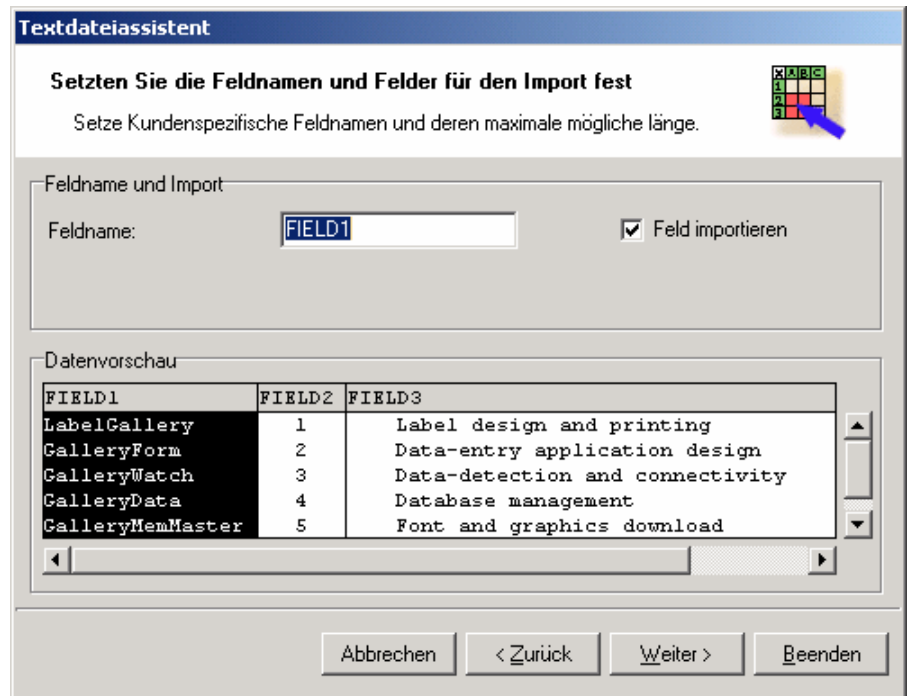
Textdateiassistent

Setzten Sie die Feldnamen und Felder für den Import fest

Setze Kundenspezifische Feldnamen und deren maximale mögliche länge.

X A B C
1
2
3

Feldname und Import

Feldname: FIELD1

Feld importieren

Datenvorschau

| FIELD1 | FIELD2 | FIELD3 |
|---|---|---|
| LabelGallery | 1 | Label design and printing |
| GalleryForm | 2 | Data-entry application design |
| GalleryWatch | 3 | Data-detection and connectivity |
| GalleryData | 4 | Database management |
| GalleryMemMaster | 5 | Font and graphics download |

Abbrechen | < Zurück | Weiter > | Beenden